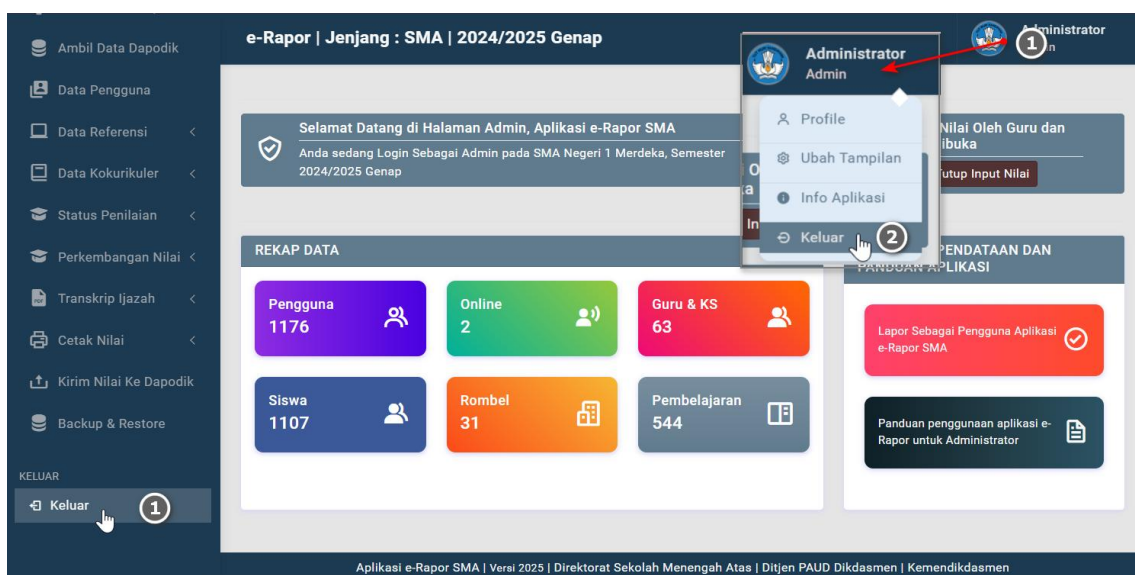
Ambil Data Dapodik
Data Pengguna
Data Referensi
Data Kokurikuler
Status Penilaian
Perkembangan Nilai
Transkrip Ijazah
Cetak Nilai
Kirim Nilai Ke Dapodik
Backup & Restore
KELUAR
Keluar
1

e-Rapor | Jenjang : SMA | 2024/2025 Genap

Administrator
Admin

Administrator
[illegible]n
1

Profile
Ubah Tampilan
Info Aplikasi
Keluar
2

Selamat Datang di Halaman Admin, Aplikasi e-Rapor SMA
Anda sedang Login Sebagai Admin pada SMA Negeri 1 Merdeka, Semester 2024/2025 Genap

Nilai Oleh Guru dan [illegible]ibuka
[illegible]utup Input Nilai

REKAP DATA

Pengguna
1176

Online
2

Guru & KS
63

Siswa
1107

Rombel
31

Pembelajaran
544

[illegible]PENDATAAN DAN PANDUAN APLIKASI

Lapor Sebagai Pengguna Aplikasi e-Rapor SMA

Panduan penggunaan aplikasi e-Rapor untuk Administrator

Aplikasi e-Rapor SMA | Versi 2025 | Direktorat Sekolah Menengah Atas | Ditjen PAUD Dikdasmen | Kemendikdasmen